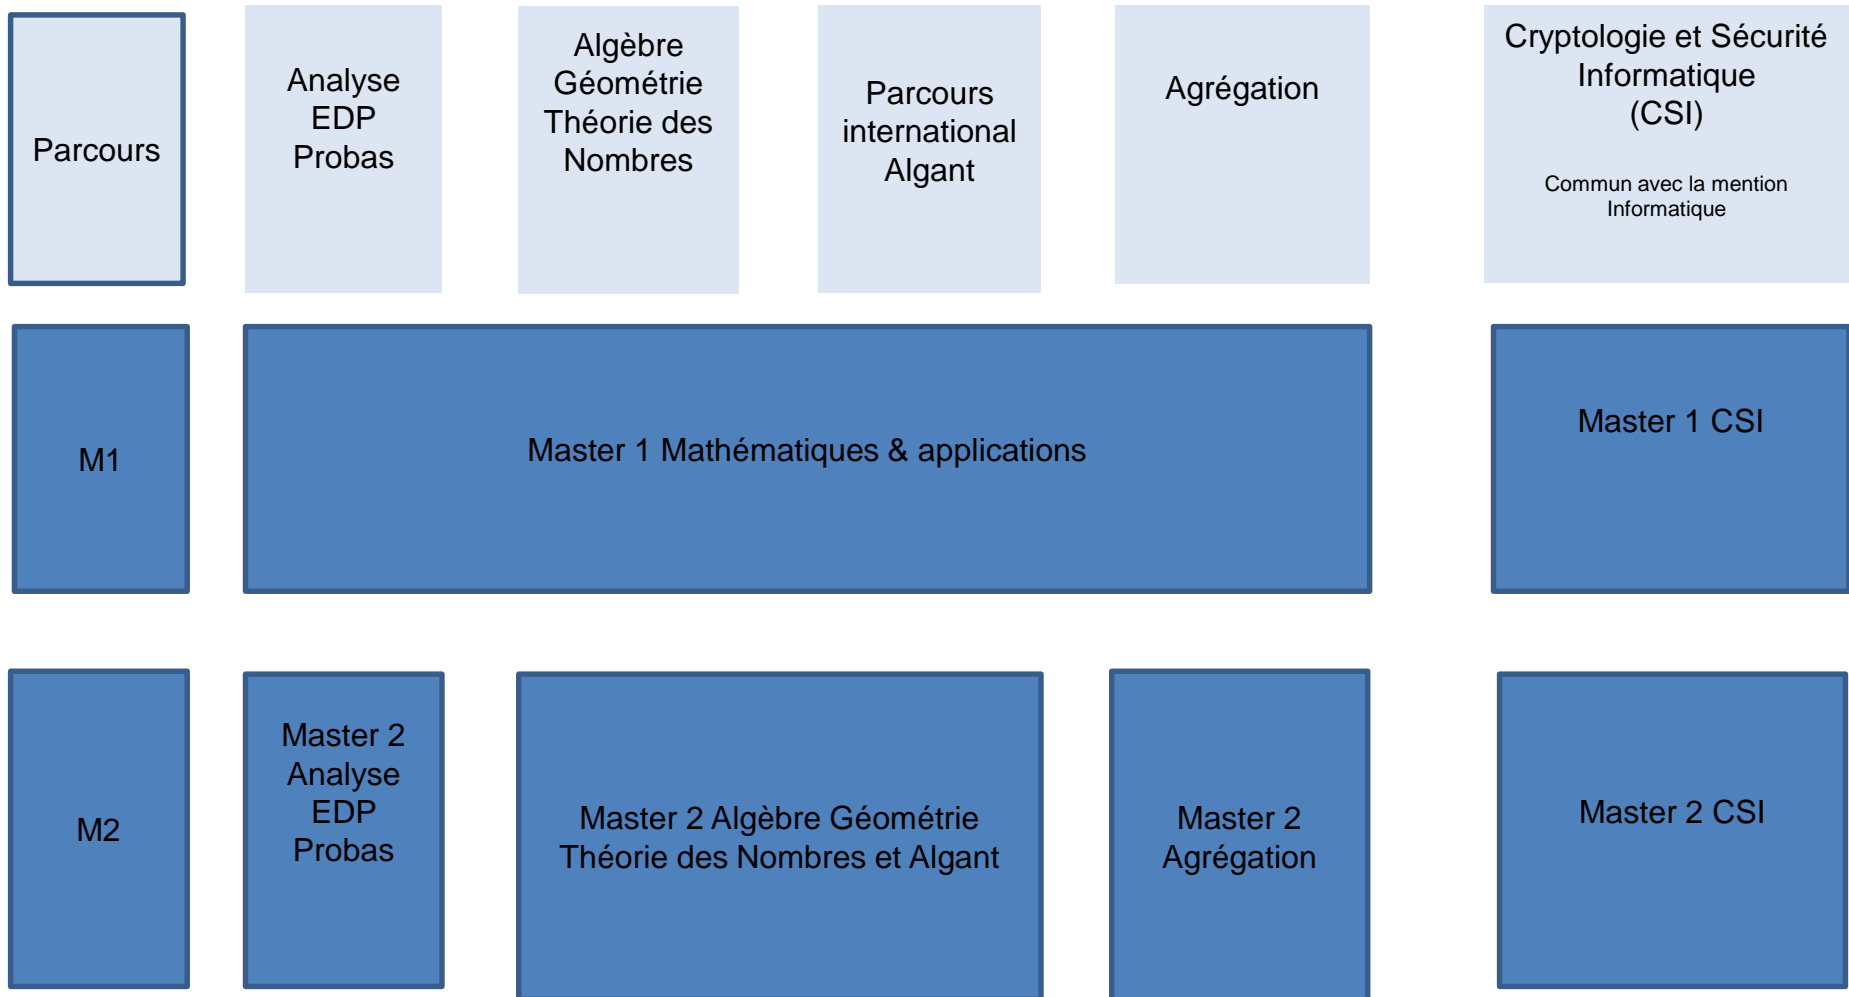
Parcours

Analyse
EDP
Probas

Algèbre
Géométrie
Théorie des
Nombres

Parcours
international
Algant

Agrégation

Cryptologie et Sécurité
Informatique
(CSI)

Commun avec la mention
Informatique

M1

Master 1 Mathématiques & applications

Master 1 CSI

M2

Master 2
Analyse
EDP
Probas

Master 2 Algèbre Géométrie
Théorie des Nombres et Algant

Master 2
Agrégation

Master 2 CSI